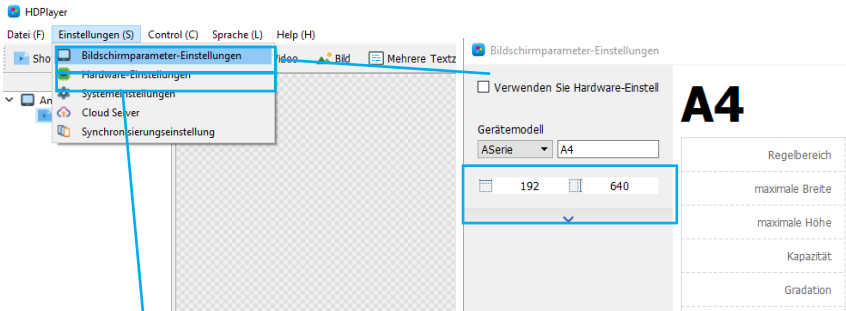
HDPlayer

Datei (F) Einstellungen (S) Control (C) Sprache (L) Help (H)

Sho

Bildschirmparameter-Einstellungen
Hardware-Einstellungen
Systemeinstellungen
Cloud Server
Synchronisierungseinstellung

Video Bild Mehrere Textz

An

Bildschirmparameter-Einstellungen

Verwenden Sie Hardware-Einstell

A4

Gerätemodell
ASerie A4

192 640

Regelbereich
maximale Breite
maximale Höhe
Kapazität
Gradation